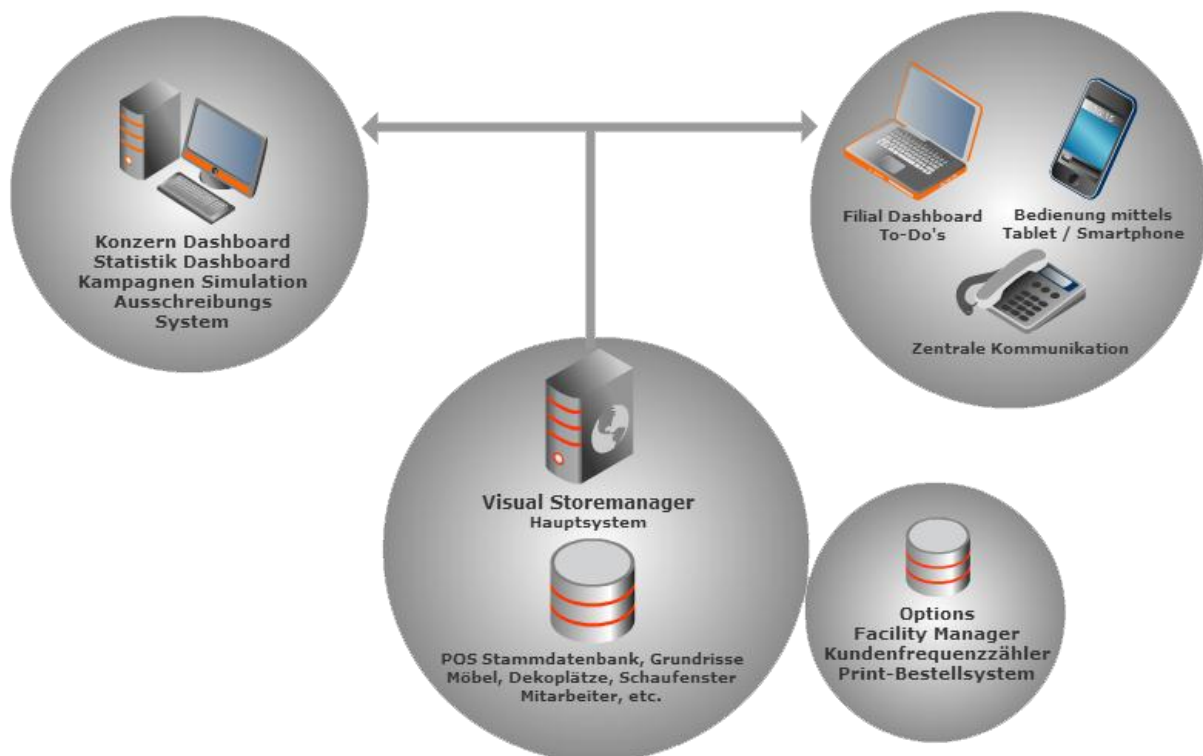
Konzern Dashboard
Statistik Dashboard
Kampagnen Simulation
Ausschreibungs
System

Filial Dashboard
To-Do's

Bedienung mittels
Tablet / Smartphone

Zentrale Kommunikation

Visual Storemanager
Hauptsystem

POS Stammdatenbank, Grundrisse
Möbel, Dekoplätze, Schaufenster
Mitarbeiter, etc.

Options
Facility Manager
Kundenfrequenzzähler
Print-Bestellsystem